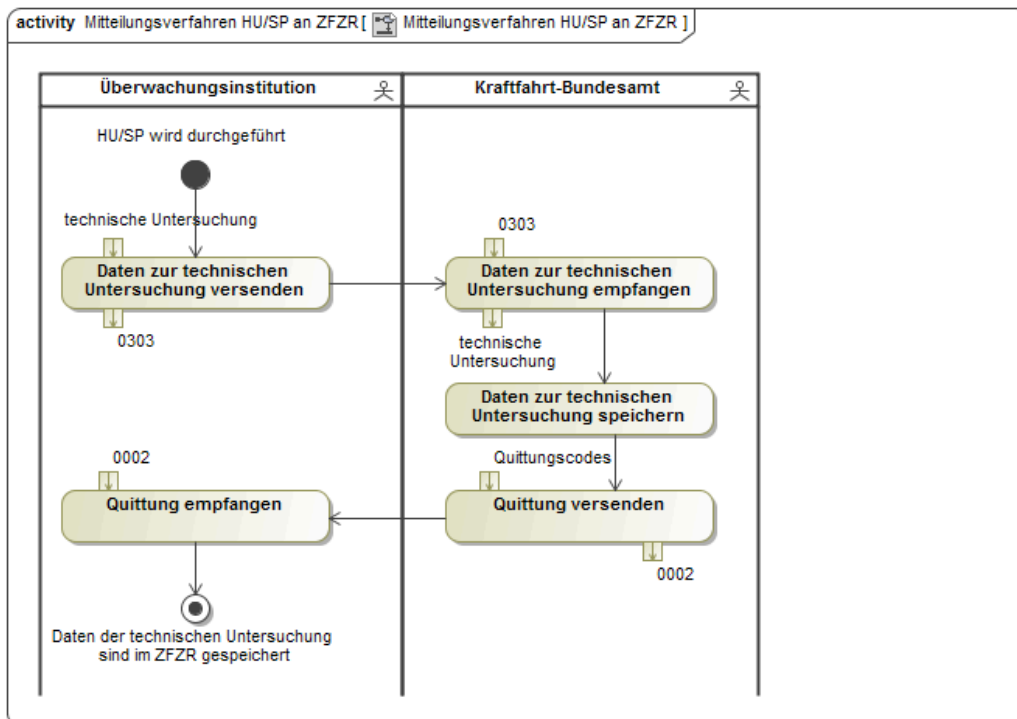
activity Mitteilungsverfahren HU/SP an ZFZR [ Mitteilungsverfahren HU/SP an ZFZR ]

Überwachungsinstitution

Kraftfahrt-Bundesamt

HU/SP wird durchgeführt

technische Untersuchung

Daten zur technischen Untersuchung versenden

0303

0303

Daten zur technischen Untersuchung empfangen

technische Untersuchung

Daten zur technischen Untersuchung speichern

Quittungscodes

0002

Quittung empfangen

Quittung versenden

0002

Daten der technischen Untersuchung sind im ZFZR gespeichert